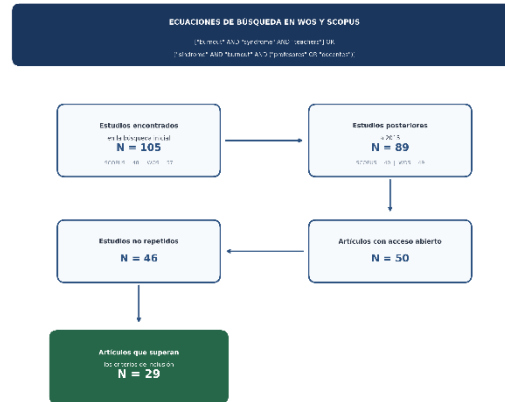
ECUACIONES DE BÚSQUEDA EN WOS Y SCOPUS

("burnout" AND "syndrome" AND "teachers") OR

("síndrome" AND "burnout" AND ("profesores" OR "docentes"))

Estudios encontrados

en la búsqueda inicial

N = 105

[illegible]

Estudios posteriores

a 2015

N = 89

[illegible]

Estudios no repetidos

N = 46

Artículos con acceso abierto

N = 50

Artículos que superan

los criterios de inclusión

N = 29